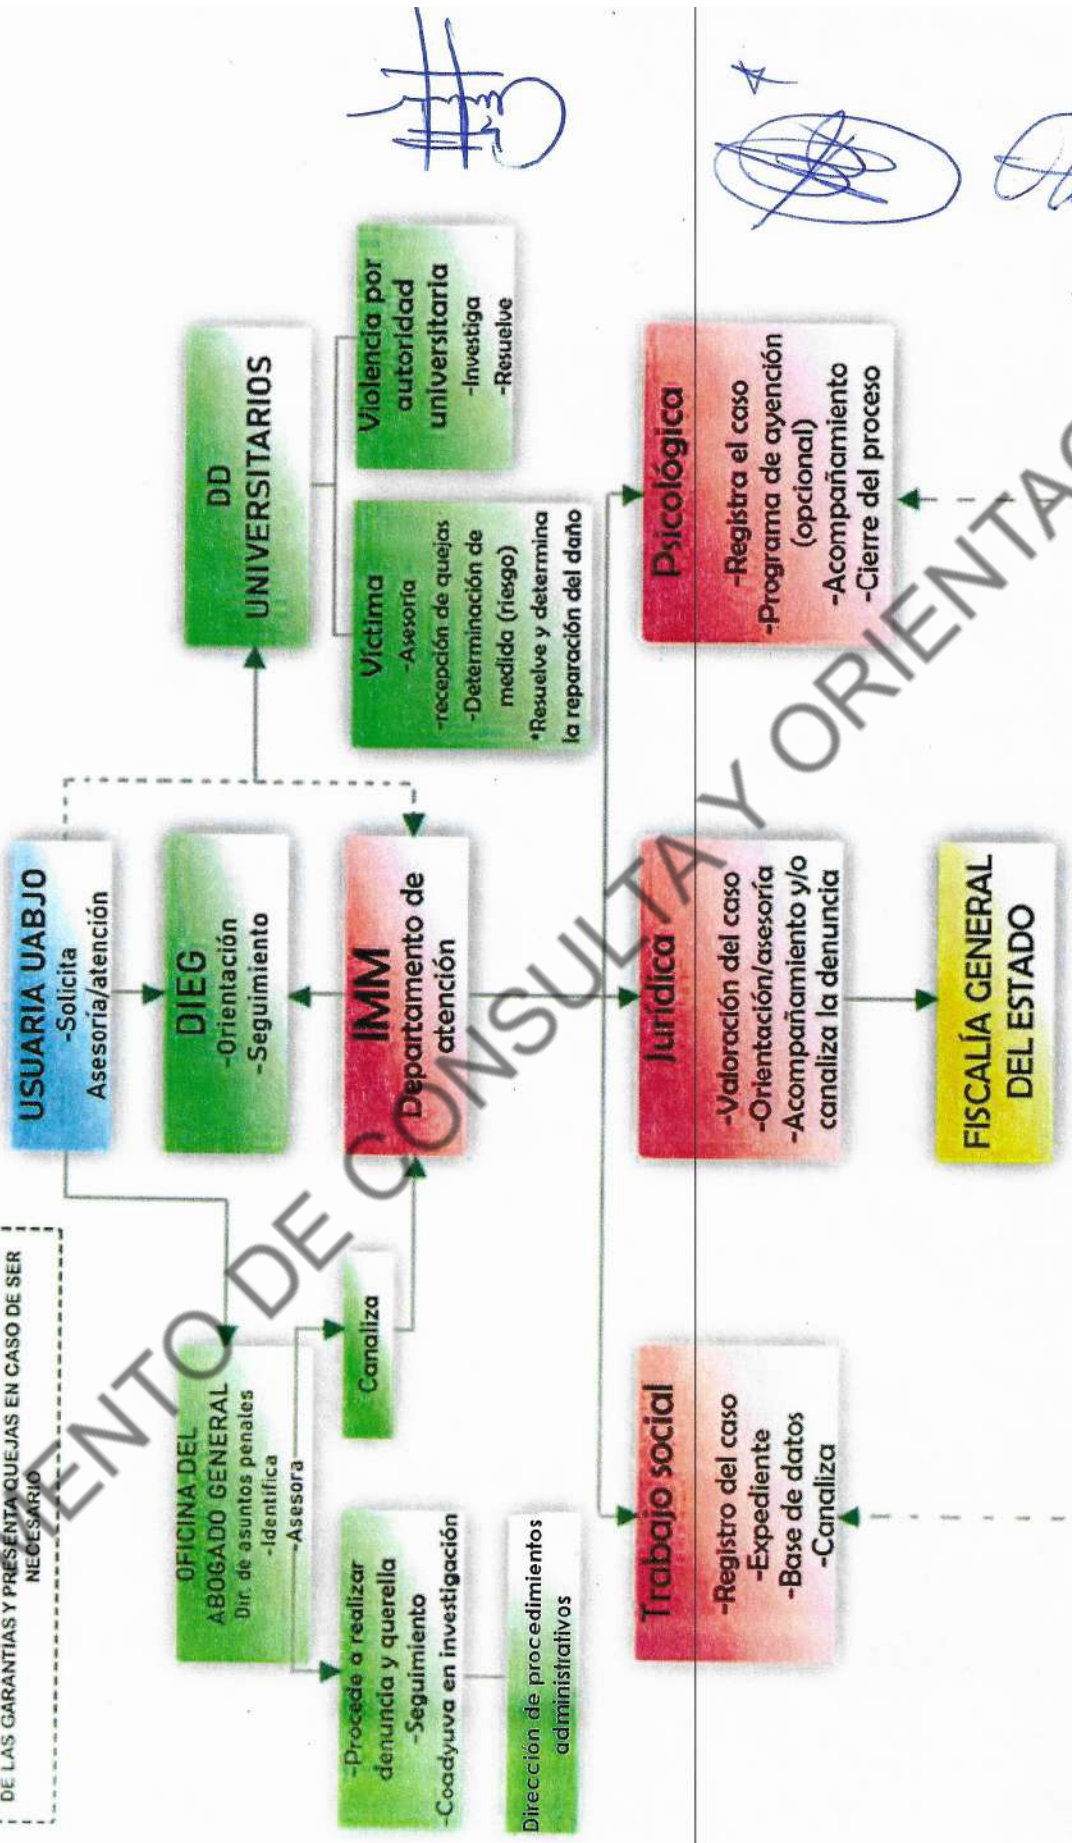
DE LAS GARANTIAS Y PRESENTA QUEJAS EN CASO DE SER NECESARIO

USUARIA UABJO
-Solicita
Asesoría/atención

DD UNIVERSITARIOS

Víctima
-Asesoría
-recepción de quejas
-Determinación de medida (riesgo)
*Resuelve y determina la reparación del daño

Violencia por autoridad universitaria
-Investiga
-Resuelve

DIEG
-Orientación
-Seguimiento

IMM
Departamento de atención

OFICINA DEL ABOGADO GENERAL
Dir. de asuntos penales
-Identifica
-Asesora

Canaliza

-Procede a realizar denuncia y querella
-Seguimiento
-Coadyuva en investigación

Dirección de procedimientos administrativos

Trabajo social
-Registro del caso
-Expediente
-Base de datos
-Canaliza

Jurídica
-Valoración del caso
-Orientación/asesoría
-Acompañamiento y/o canaliza la denuncia

Psicológica
-Registra el caso
-Programa de ayención (opcional)
-Acompañamiento
-Cierre del proceso

FISCALÍA GENERAL DEL ESTADO

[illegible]ENTO DE CONSULTA Y ORIENTAC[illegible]